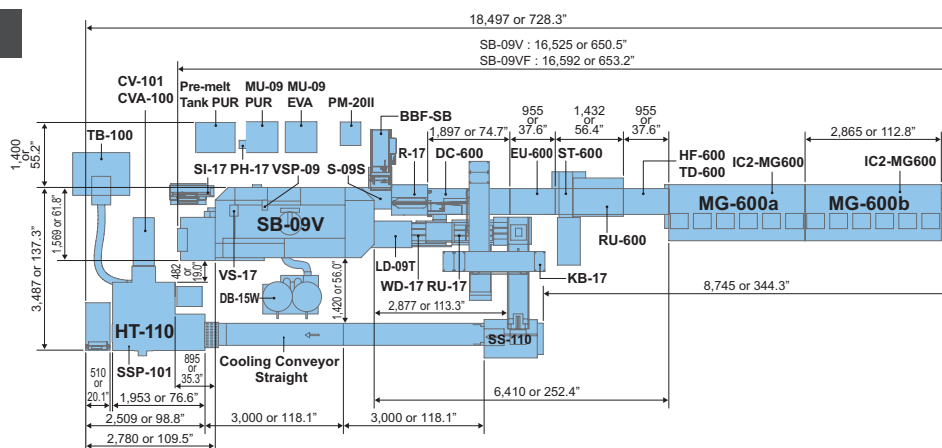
18,497 or 728.3"

SB-09V : 16,525 or 650.5"
SB-09VF : 16,592 or 653.2"

CV-101
CVA-100

Pre-melt Tank PUR

MU-09 PUR

MU-09 EVA

PM-20II

TB-100

1,400 or 55.2"

BBF-SB

955 or 37.6"

1,432 or 56.4"

955 or 37.6"

1,897 or 74.7"

2,865 or 112.8"

SI-17

PH-17

VSP-09

S-09S

R-17

DC-600

EU-600

ST-600

HF-600
TD-600

IC2-MG600

IC2-MG600

SB-09V

MG-600a

MG-600b

1,569 or 61.8"

3,487 or 137.3"

482 or 19.0"

VS-17

RU-600

LD-09T

DB-15W

WD-17

RU-17

KB-17

1,420 or 56.0"

8,745 or 344.3"

2,877 or 113.3"

HT-110

SS-110

510 or 20.1"

SSP-101

895 or 35.3"

Cooling Conveyor Straight

6,410 or 252.4"

1,953 or 76.6"

2,509 or 98.8"

3,000 or 118.1"

3,000 or 118.1"

2,780 or 109.5"